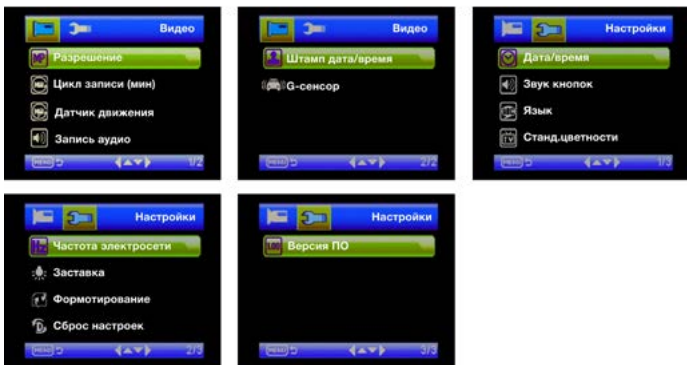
Видео
Разрешение
Цикл записи (мин)
Датчик движения
Запись аудио
MENU
1/2

Видео
Штамп дата/время
G-сенсор
MENU
2/2

Настройки
Дата/время
Звук кнопок
Язык
Станд.цветности
MENU
1/3

Настройки
Частота электросети
Заставка
Формотирование
Сброс настроек
MENU
2/3

Настройки
Версия ПО
MENU
3/3